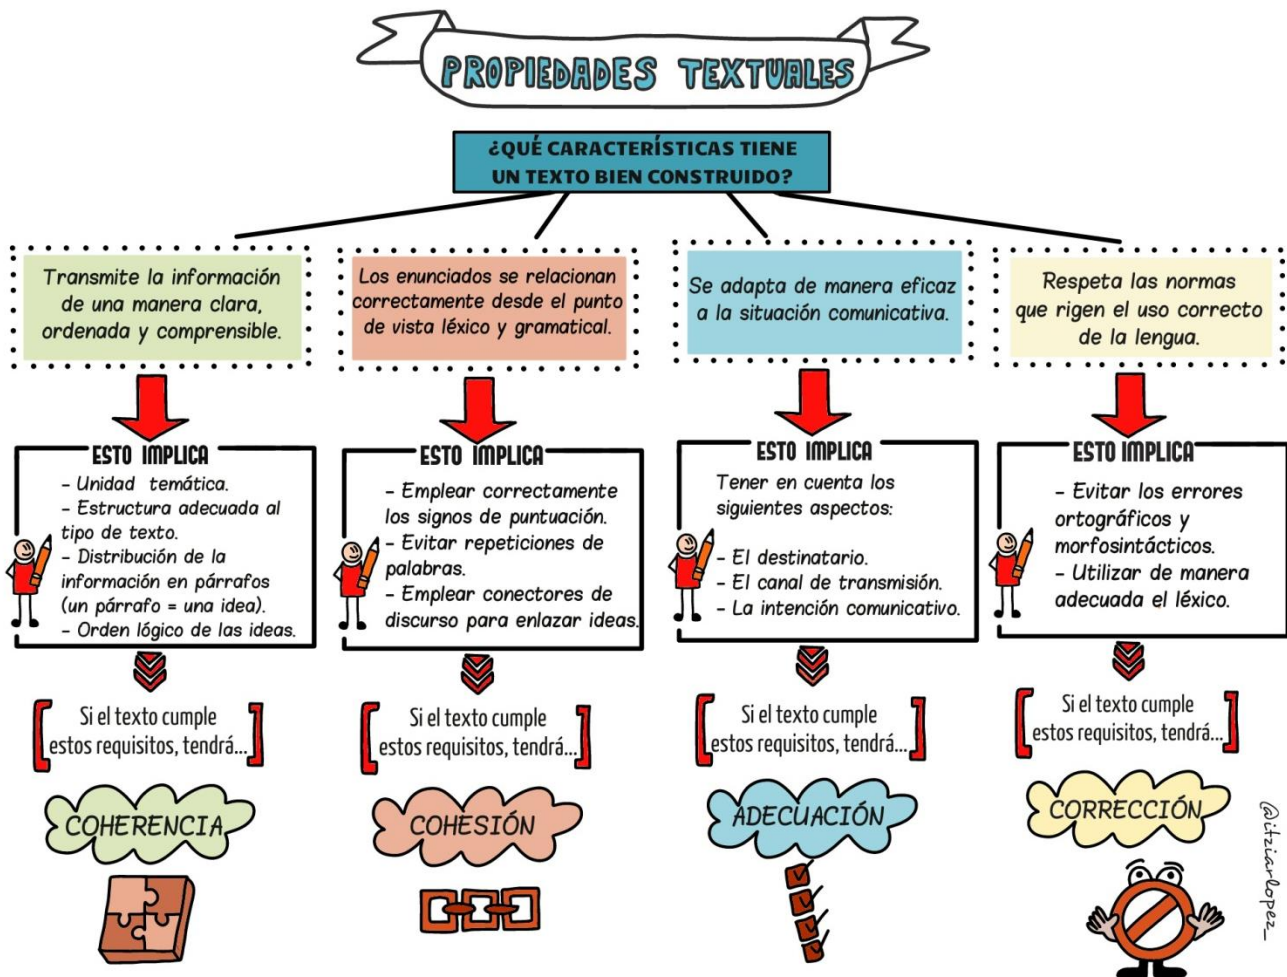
PROPIEDADES TEXTUALES

¿QUÉ CARACTERÍSTICAS TIENE UN TEXTO BIEN CONSTRUIDO?

Transmite la información de una manera clara, ordenada y comprensible.

ESTO IMPLICA
- Unidad temática.
- Estructura adecuada al tipo de texto.
- Distribución de la información en párrafos (un párrafo = una idea).
- Orden lógico de las ideas.

Si el texto cumple estos requisitos, tendrá...

COHERENCIA

Los enunciados se relacionan correctamente desde el punto de vista léxico y gramatical.

ESTO IMPLICA
- Emplear correctamente los signos de puntuación.
- Evitar repeticiones de palabras.
- Emplear conectores de discurso para enlazar ideas.

Si el texto cumple estos requisitos, tendrá...

COHESIÓN

Se adapta de manera eficaz a la situación comunicativa.

ESTO IMPLICA
Tener en cuenta los siguientes aspectos:
- El destinatario.
- El canal de transmisión.
- La intención comunicativo.

Si el texto cumple estos requisitos, tendrá...

ADECUACIÓN

Respeta las normas que rigen el uso correcto de la lengua.

ESTO IMPLICA
- Evitar los errores ortográficos y morfosintácticos.
- Utilizar de manera adecuada el léxico.

Si el texto cumple estos requisitos, tendrá...

CORRECCIÓN

@itziarlopez_